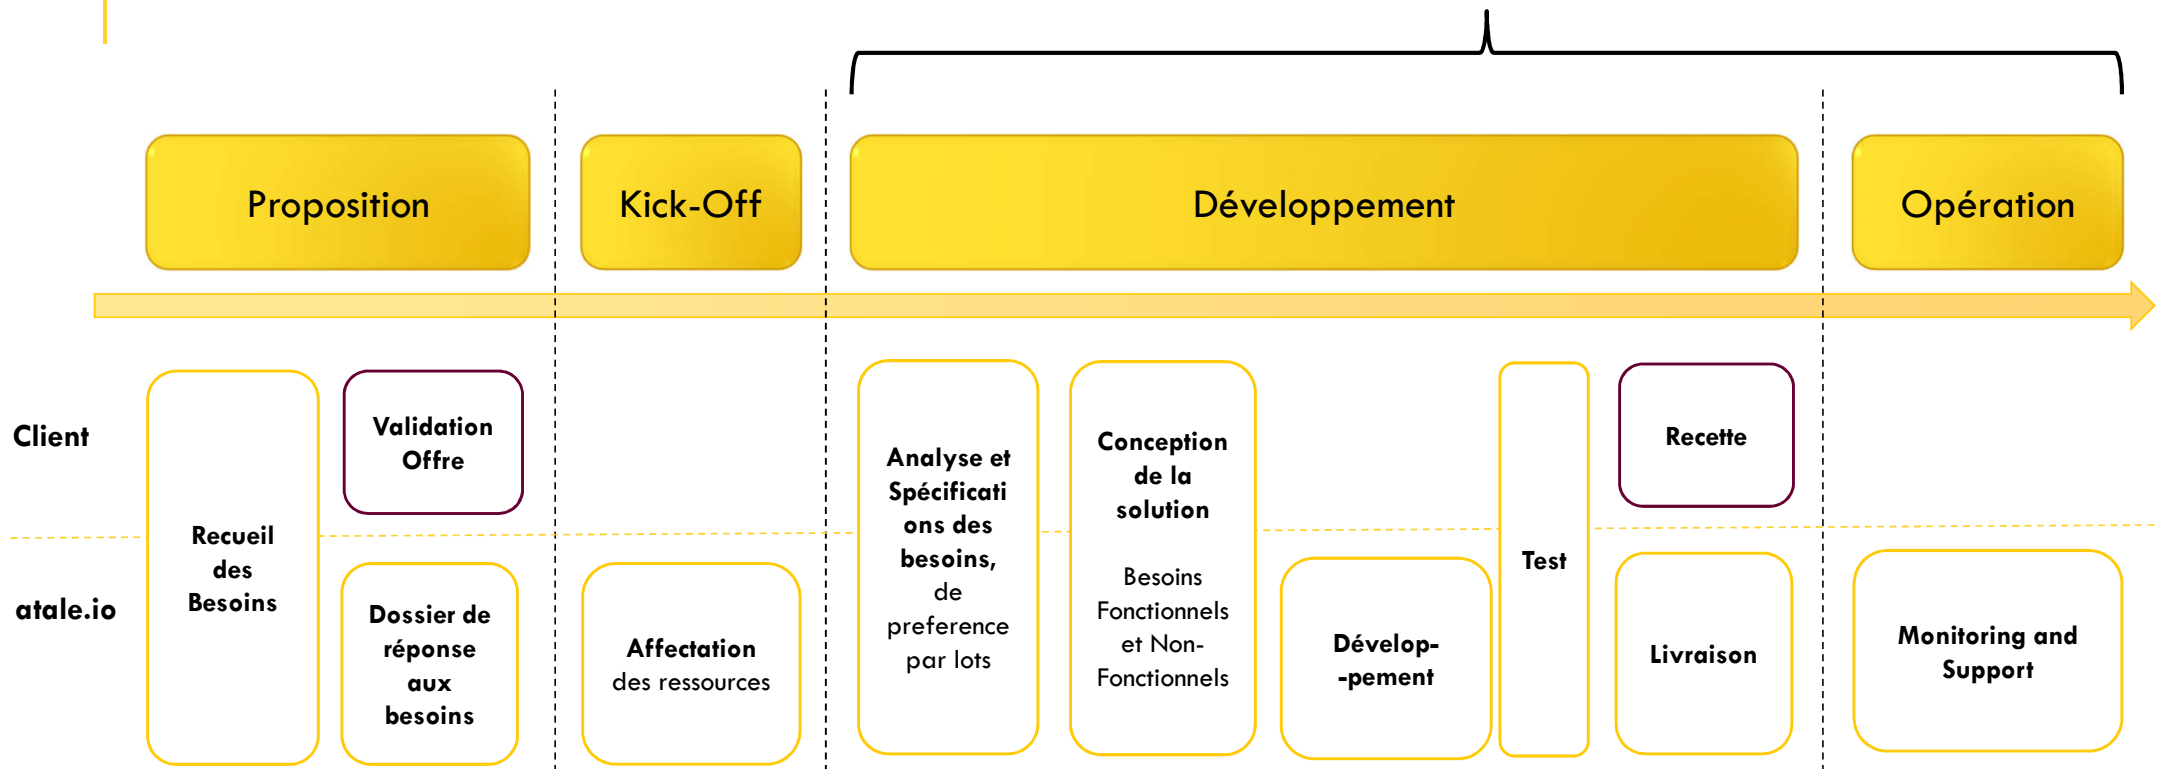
Proposition

Kick-Off

Développement

Opération

Client

atale.io

Recueil des Besoins

Validation Offre

Dossier de réponse aux besoins

Affectation des ressources

Analyse et Spécifications des besoins, de preference par lots

Conception de la solution

Besoins Fonctionnels et Non-Fonctionnels

Dévelop- -pement

Test

Recette

Livraison

Monitoring and Support